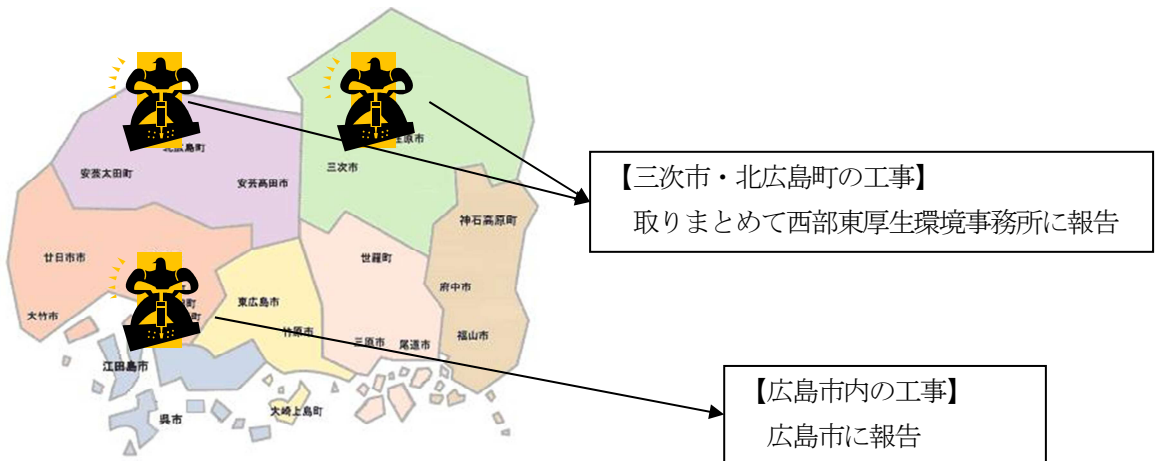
北広島町

安芸太田町

安芸高田市

庄原市

三次市

【三次市・北広島町の工事】
取りまとめて西部東厚生環境事務所に報告

神石高原町

廿日市市

世羅町

府中市

東広島市

大竹市

町

竹原市

三原市

尾道市

福山市

江田島市

【広島市内の工事】
広島市に報告

呉市

大崎上島町